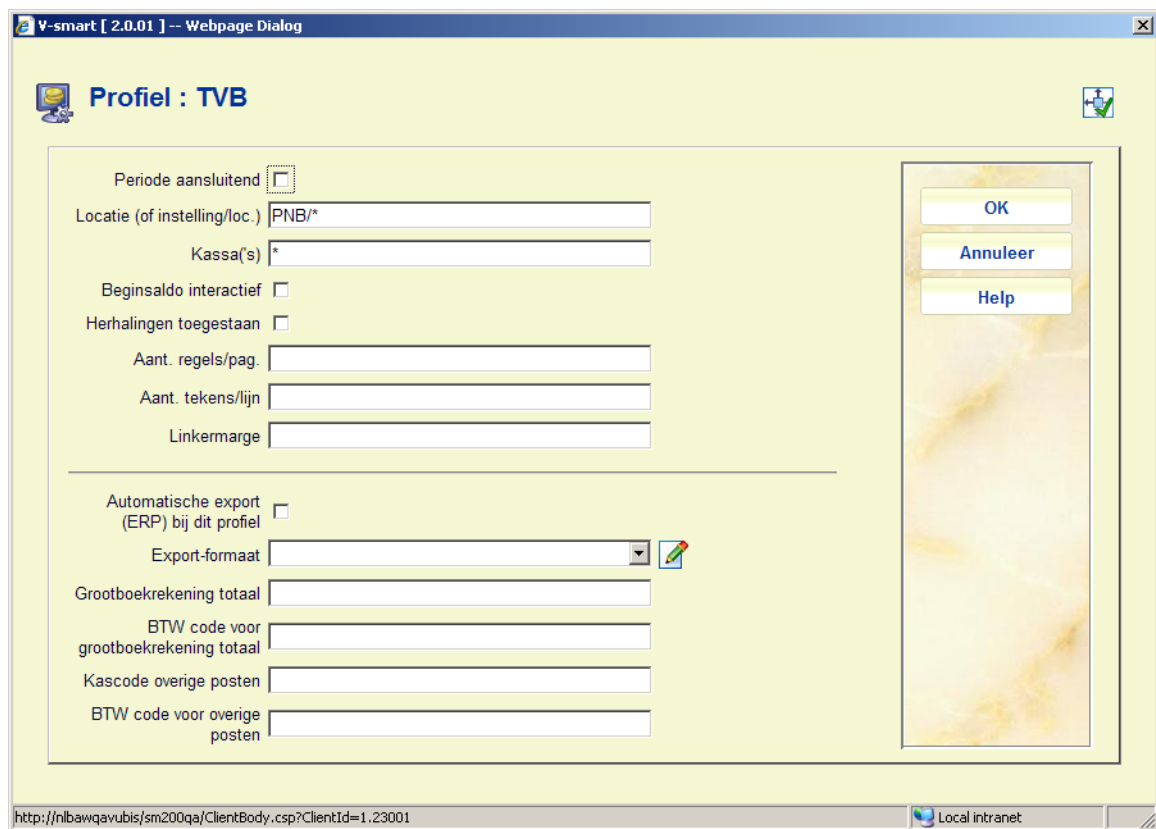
V-smart [ 2.0.01 ] -- Webpage Dialog

Profiel : TVB

Periode aansluitend

Locatie (of instelling/loc.) PNB/*

Kassa('s) *

Beginsaldo interactief

Herhalingen toegestaan

Aant. regels/pag.

Aant. tekens/lijn

Linkermarge

Automatische export (ERP) bij dit profiel

Export-formaat

Grootboekrekening totaal

BTW code voor grootboekrekening totaal

Kascode overige posten

BTW code voor overige posten

OK

Annuleer

Help

http://nlbawqavubis/sm200qa/ClientBody.csp?ClientId=1.23001

Local intranet